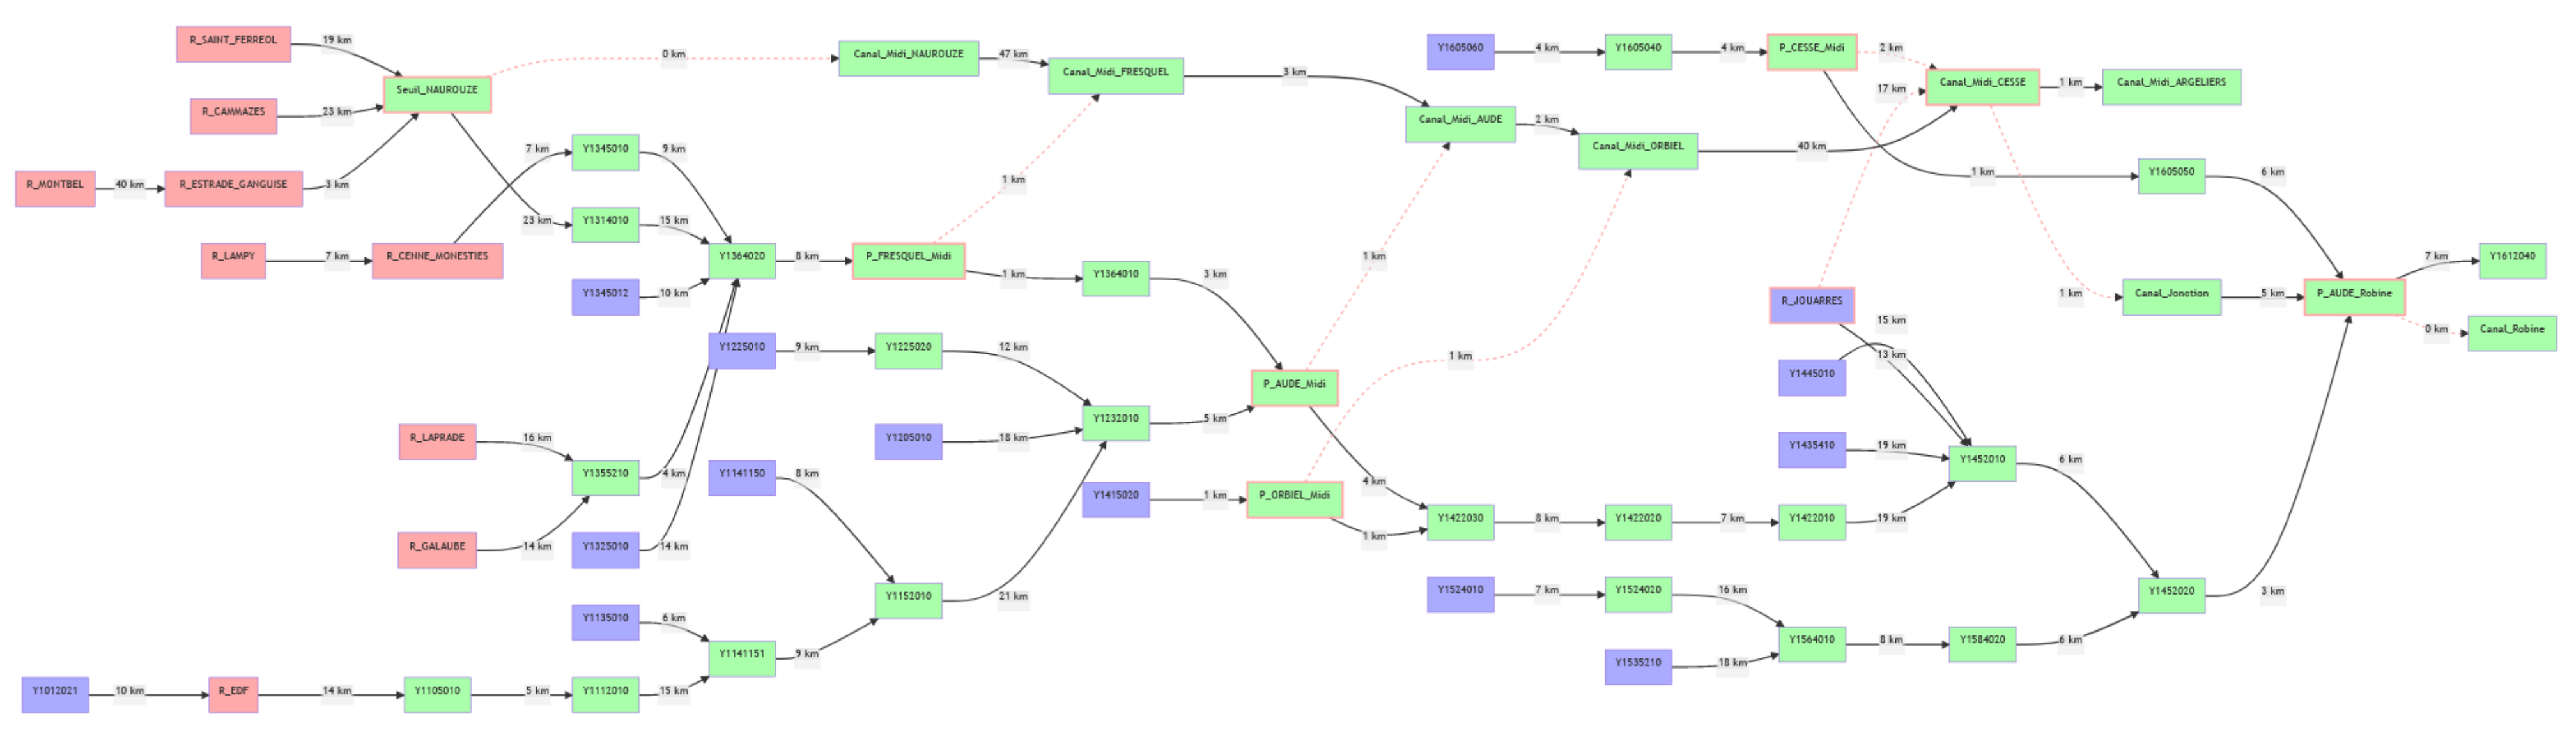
R_SAINT_FERREOL
19 km
Seuil_NAUROUZE
0 km
Canal_Midi_NAUROUZE
47 km
Canal_Midi_FRESQUEL
3 km
Canal_Midi_AUDE
2 km
Canal_Midi_ORBIEL
40 km
Y1605060
4 km
Y1605040
4 km
P_CESSE_Midi
2 km
Canal_Midi_CESSE
1 km
Canal_Midi_ARGELIERS
17 km
R_CAMMAZES
23 km
R_MONTBEL
40 km
R_ESTRADE_GANGUISE
3 km
7 km
Y1345010
9 km
23 km
Y1314010
15 km
R_LAMPY
7 km
R_CENNE_MONESTIES
Y1364020
8 km
P_FRESQUEL_Midi
1 km
1 km
Y1364010
3 km
Y1345012
10 km
1 km
1 km
Y1605050
6 km
Y1225010
9 km
Y1225020
12 km
P_AUDE_Midi
1 km
R_JOUARRES
15 km
13 km
Y1445010
1 km
Canal_Jonction
5 km
P_AUDE_Robine
7 km
Y1612040
0 km
Canal_Robine
R_LAPRADE
16 km
Y1355210
4 km
Y1205010
18 km
Y1232010
5 km
Y1435410
19 km
Y1452010
6 km
Y1141150
8 km
Y1415020
1 km
P_ORBIEL_Midi
4 km
Y1422030
8 km
Y1422020
7 km
Y1422010
19 km
R_GALAUBE
14 km
Y1325010
14 km
1 km
Y1152010
21 km
Y1524010
7 km
Y1524020
16 km
Y1452020
3 km
Y1135010
6 km
Y1141151
9 km
Y1564010
8 km
Y1584020
6 km
Y1535210
18 km
Y1012021
10 km
R_EDF
14 km
Y1105010
5 km
Y1112010
15 km